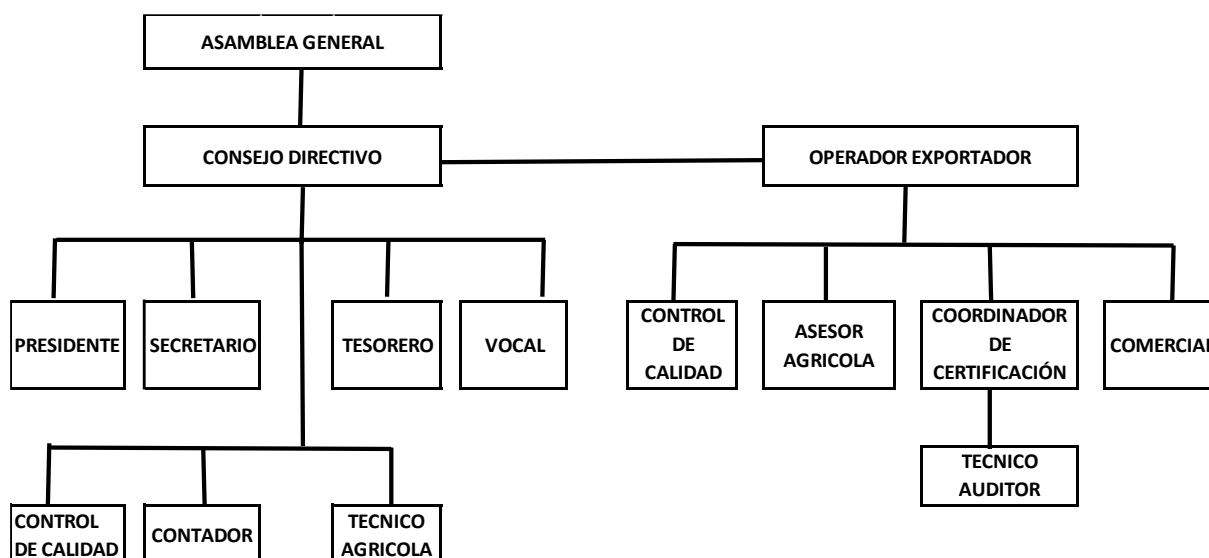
ASAMBLEA GENERAL

CONSEJO DIRECTIVO

OPERADOR EXPORTADOR

PRESIDENTE

SECRETARIO

TESORERO

VOCAL

CONTROL DE CALIDAD

ASESOR AGRICOLA

COORDINADOR DE CERTIFICACIÓN

COMERCIAL

TECNICO AUDITOR

CONTROL DE CALIDAD

CONTADOR

TECNICO AGRICOLA